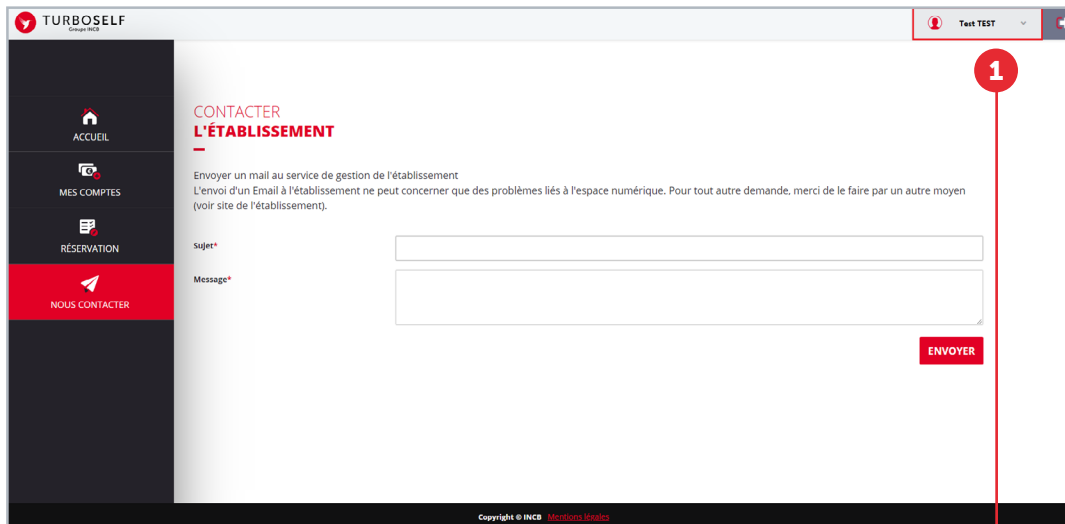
TURBOSELF
Groupe INCB

Test TEST

1

ACCUEIL
MES COMPTES
RÉSERVATION
NOUS CONTACTER

CONTACTER
L'ÉTABLISSEMENT

Envoyer un mail au service de gestion de l'établissement
L'envoi d'un Email à l'établissement ne peut concerner que des problèmes liés à l'espace numérique. Pour tout autre demande, merci de le faire par un autre moyen (voir site de l'établissement).

Sujet*

Message*

ENVOYER

Copyright © INCB Mentions légales